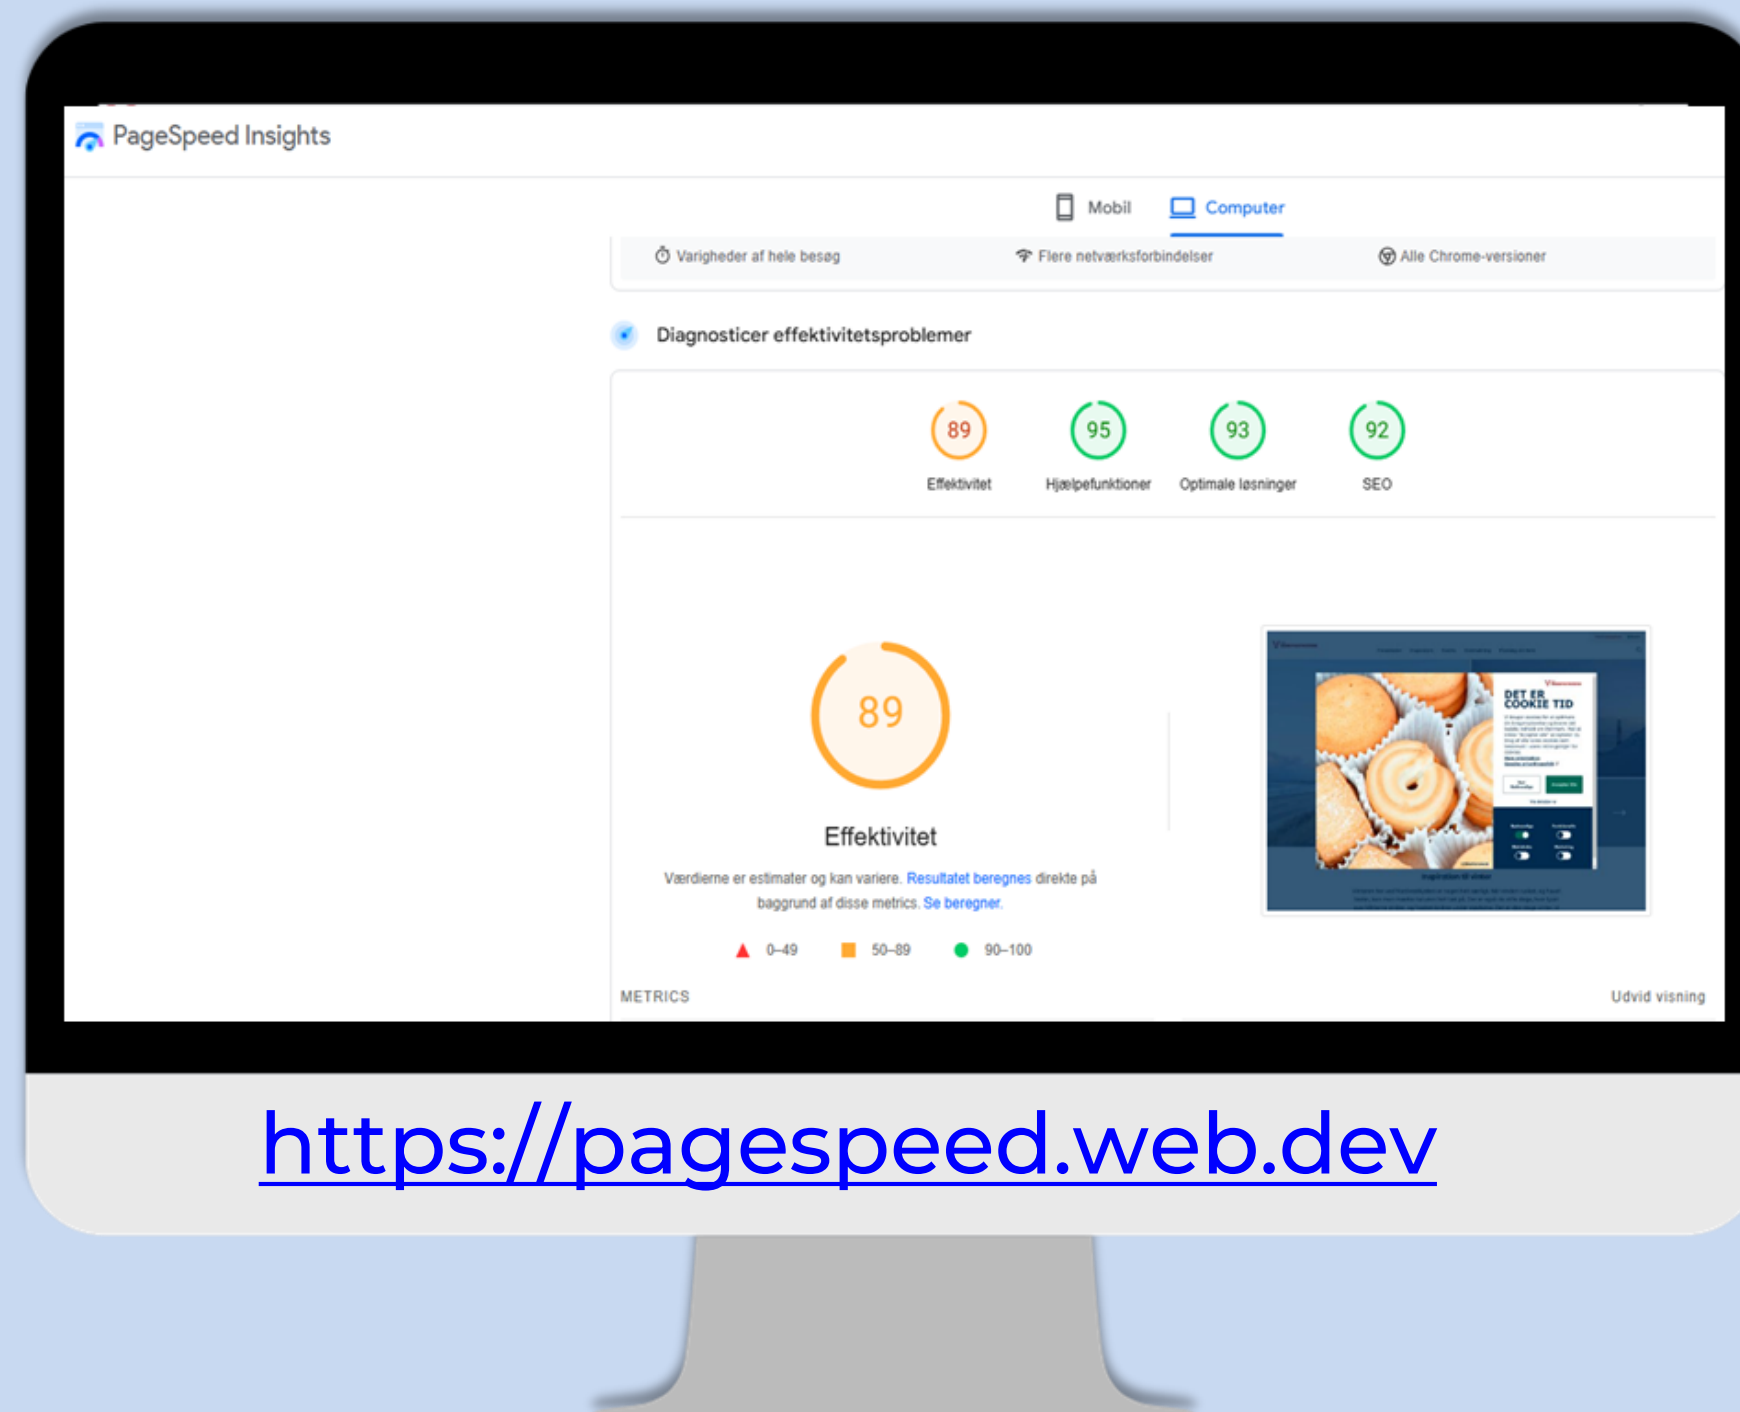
PageSpeed Insights

Mobil Computer

Varigheder af hele besøg Flere netværksforbindelser Alle Chrome-versioner

Diagnosticer effektivitetsproblemer

89 Effektivitet
95 Hjælpefunktioner
93 Optimale løsninger
92 SEO

89

Effektivitet

Værdierne er estimater og kan variere. Resultatet beregnes direkte på baggrund af disse metrics. Se beregner.

0–49 50–89 90–100

DET ER COOKIE TID

METRICS

Udvid visning

https://pagespeed.web.dev